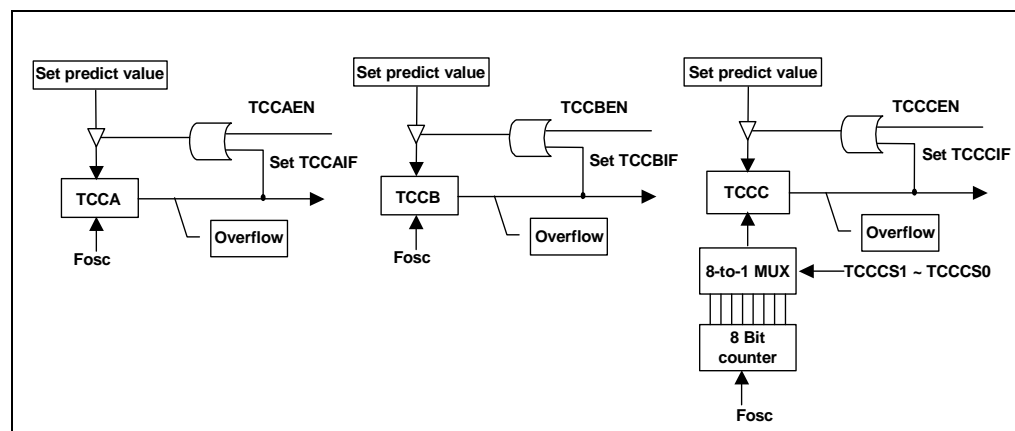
Set predict value

TCCAEN

Set TCCAIF

TCCA

Overflow

Fosc

Set predict value

TCCBEN

Set TCCBIF

TCCB

Overflow

Fosc

Set predict value

TCCCEN

Set TCCCIF

TCCC

Overflow

8-to-1 MUX

TCCCS1 ~ TCCCS0

8 Bit counter

Fosc